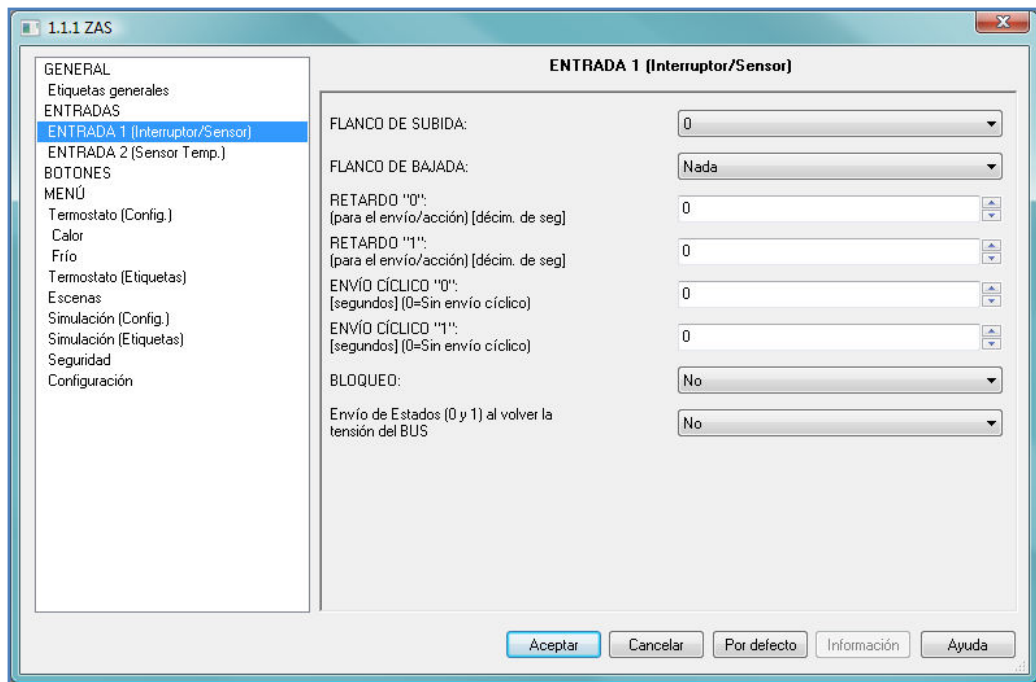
1.1.1 ZAS

GENERAL
Etiquetas generales
ENTRADAS
ENTRADA 1 (Interruptor/Sensor)
ENTRADA 2 (Sensor Temp.)
BOTONES
MENÚ
Termostato (Config.)
Calor
Frío
Termostato (Etiquetas)
Escenas
Simulación (Config.)
Simulación (Etiquetas)
Seguridad
Configuración

ENTRADA 1 (Interruptor/Sensor)

FLANCO DE SUBIDA: 0

FLANCO DE BAJADA: Nada

RETARDO "0":
(para el envío/acción) [décim. de seg] 0

RETARDO "1":
(para el envío/acción) [décim. de seg] 0

ENVÍO CÍCLICO "0":
[segundos] (0=Sin envío cíclico) 0

ENVÍO CÍCLICO "1":
[segundos] (0=Sin envío cíclico) 0

BLOQUEO: No

Envío de Estados (0 y 1) al volver la tensión del BUS No

Aceptar | Cancelar | Por defecto | Información | Ayuda